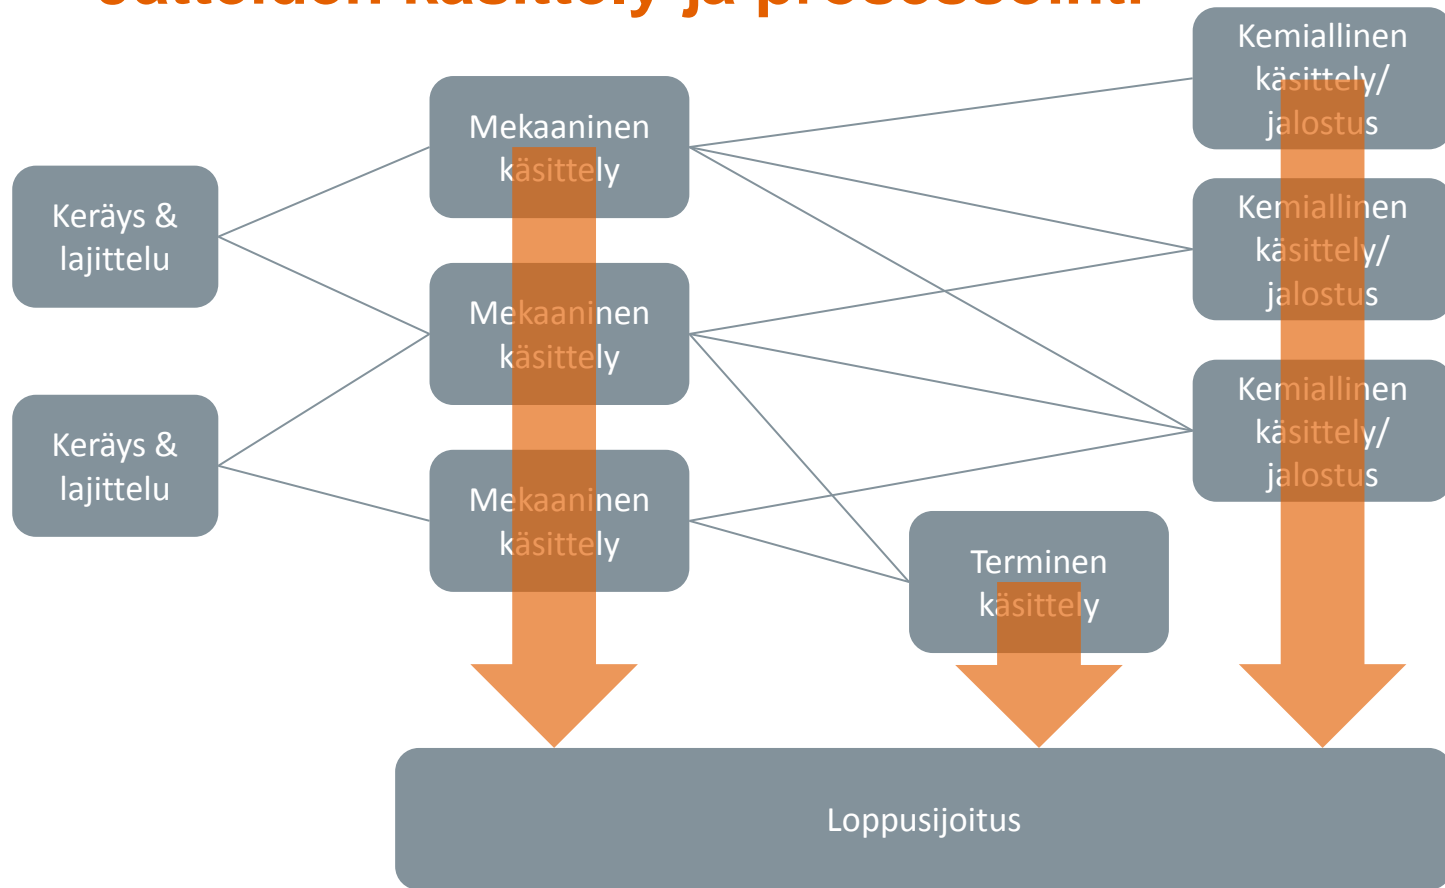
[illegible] käsittely ja prosessointi

Keräys & lajittelu

Keräys & lajittelu

Mekaaninen käsittely

Mekaaninen käsittely

Mekaaninen käsittely

Kemiallinen käsittely/ jalostus

Kemiallinen käsittely/ jalostus

Kemiallinen käsittely/ jalostus

Terminen käsittely

Loppusijoitus